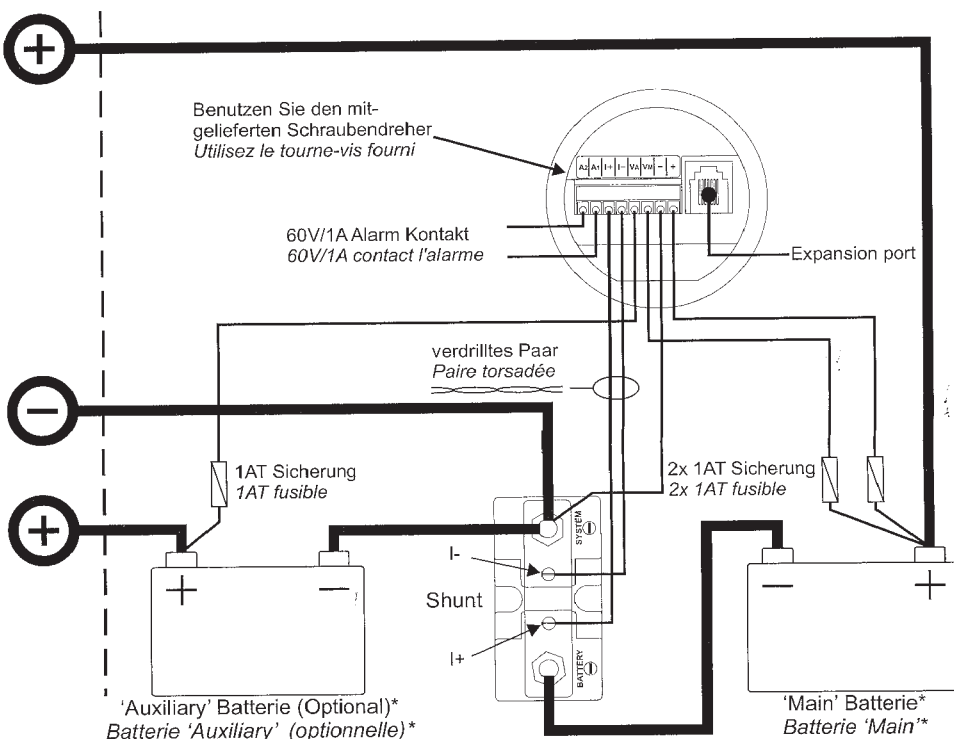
Benutzen Sie den mitgelieferten Schraubendreher
Utilisez le tourne-vis fourni

A2 A1 I+ I- V2 VM - +

60V/1A Alarm Kontakt
60V/1A contact l'alarme

Expansion port

verdrilltes Paar
Paire torsadée

1AT Sicherung
1AT fusible

2x 1AT Sicherung
2x 1AT fusible

SYSTEM

I-

Shunt

I+

BATTERY

'Auxiliary' Batterie (Optional)*
Batterie 'Auxiliary' (optionnelle)*

'Main' Batterie*
Batterie 'Main'*